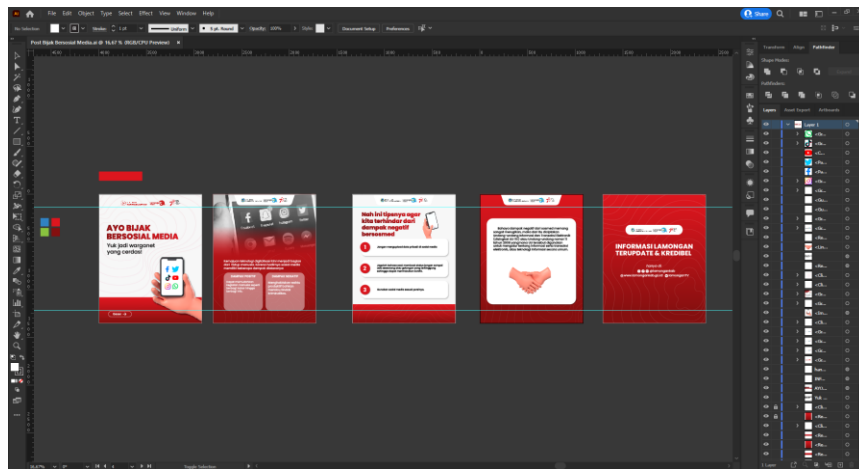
File Edit Object Type Select Effect View Window Help

Share

No Selection

Stroke

Uniform

3 pt. Round

Opacity: 100%

Style:

Document Setup

Preferences

Post Bijak Bersosial Media.ai @ 16,67 % (RGB/CPU Preview)

Transform Align Pathfinder

Shape Modes:

Pathfinders:

Layers Asset Export Artboards

Layer 1

AYO BIJAK BERSOSIAL MEDIA

Yuk jadi warganet yang cerdas!

Hal ini tipsnya agar kita terhindar dari dampak negatif bersosmed

1

2

3

INFORMASI LAMONGAN TERUPDATE & KREDIBEL

16,67%

Toggle Selection

1 Layer